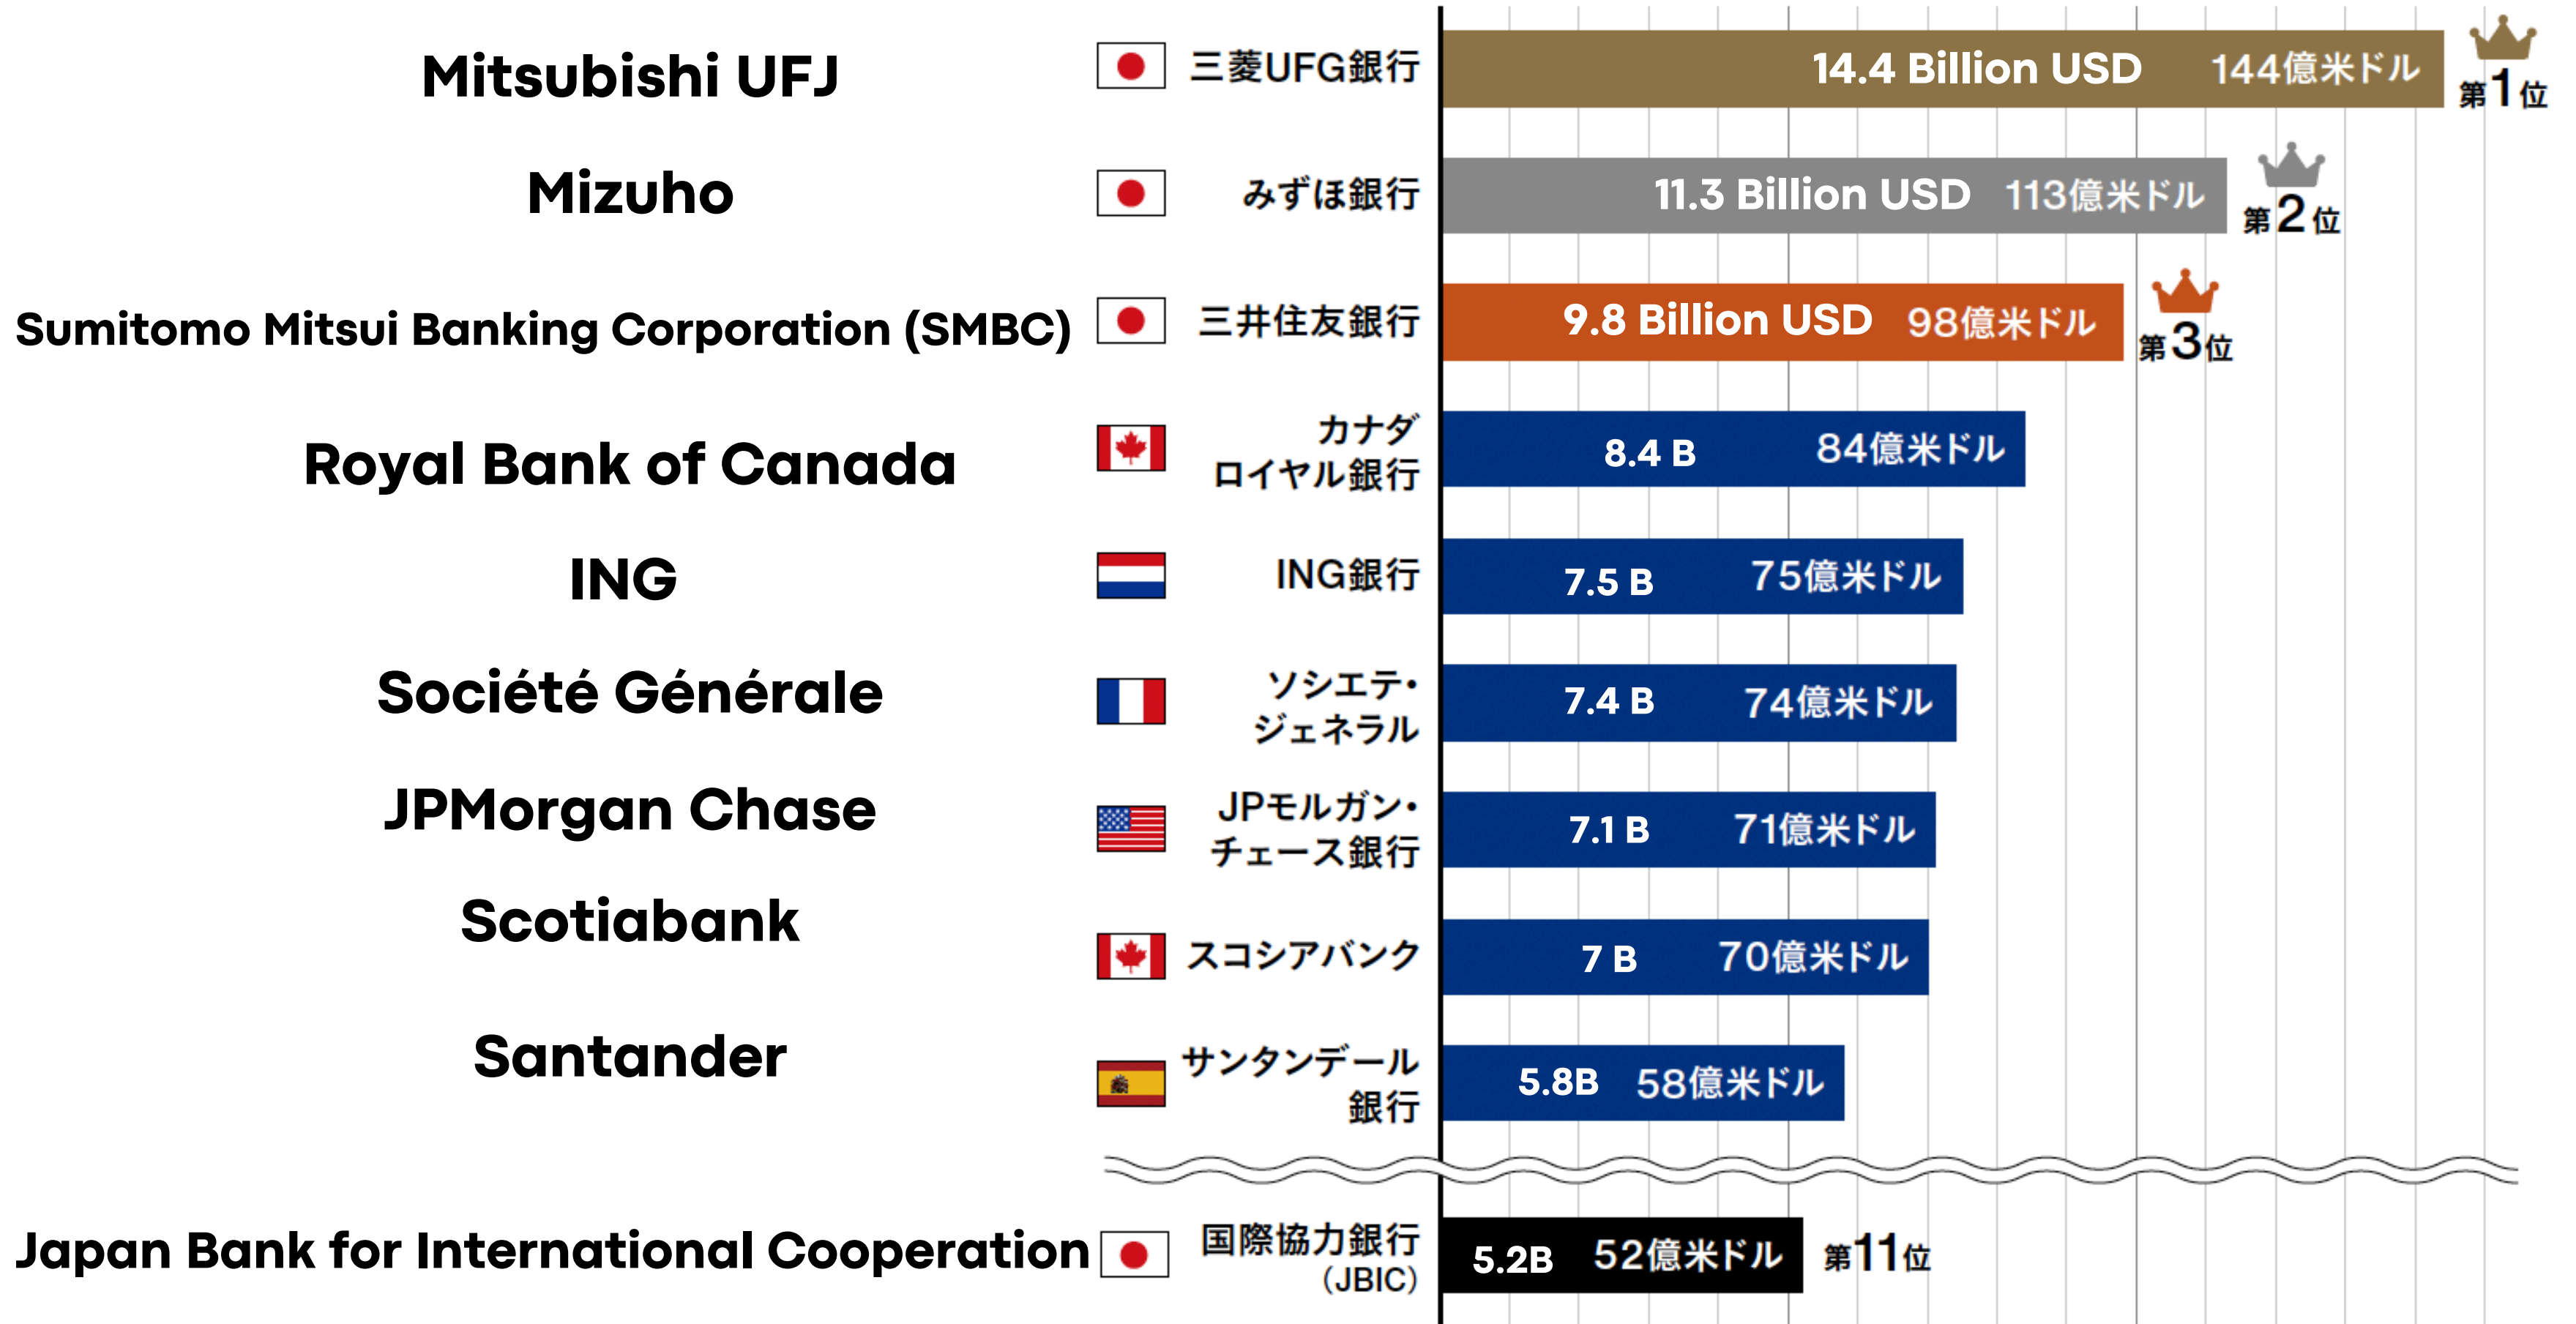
Mitsubishi UFJ 三菱UFG銀行 14.4 Billion USD 144億米ドル 第1位

Mizuho みずほ銀行 11.3 Billion USD 113億米ドル 第2位

Sumitomo Mitsui Banking Corporation (SMBC) 三井住友銀行 9.8 Billion USD 98億米ドル 第3位

Royal Bank of Canada カナダ ロイヤル銀行 8.4 B 84億米ドル

ING ING銀行 7.5 B 75億米ドル

Société Générale ソシエテ・ジェネラル 7.4 B 74億米ドル

JPMorgan Chase JPモルガン・チェース銀行 7.1 B 71億米ドル

Scotiabank スコシアバンク 7 B 70億米ドル

Santander サンタンデール銀行 5.8B 58億米ドル

Japan Bank for International Cooperation 国際協力銀行 (JBIC) 5.2B 52億米ドル 第11位